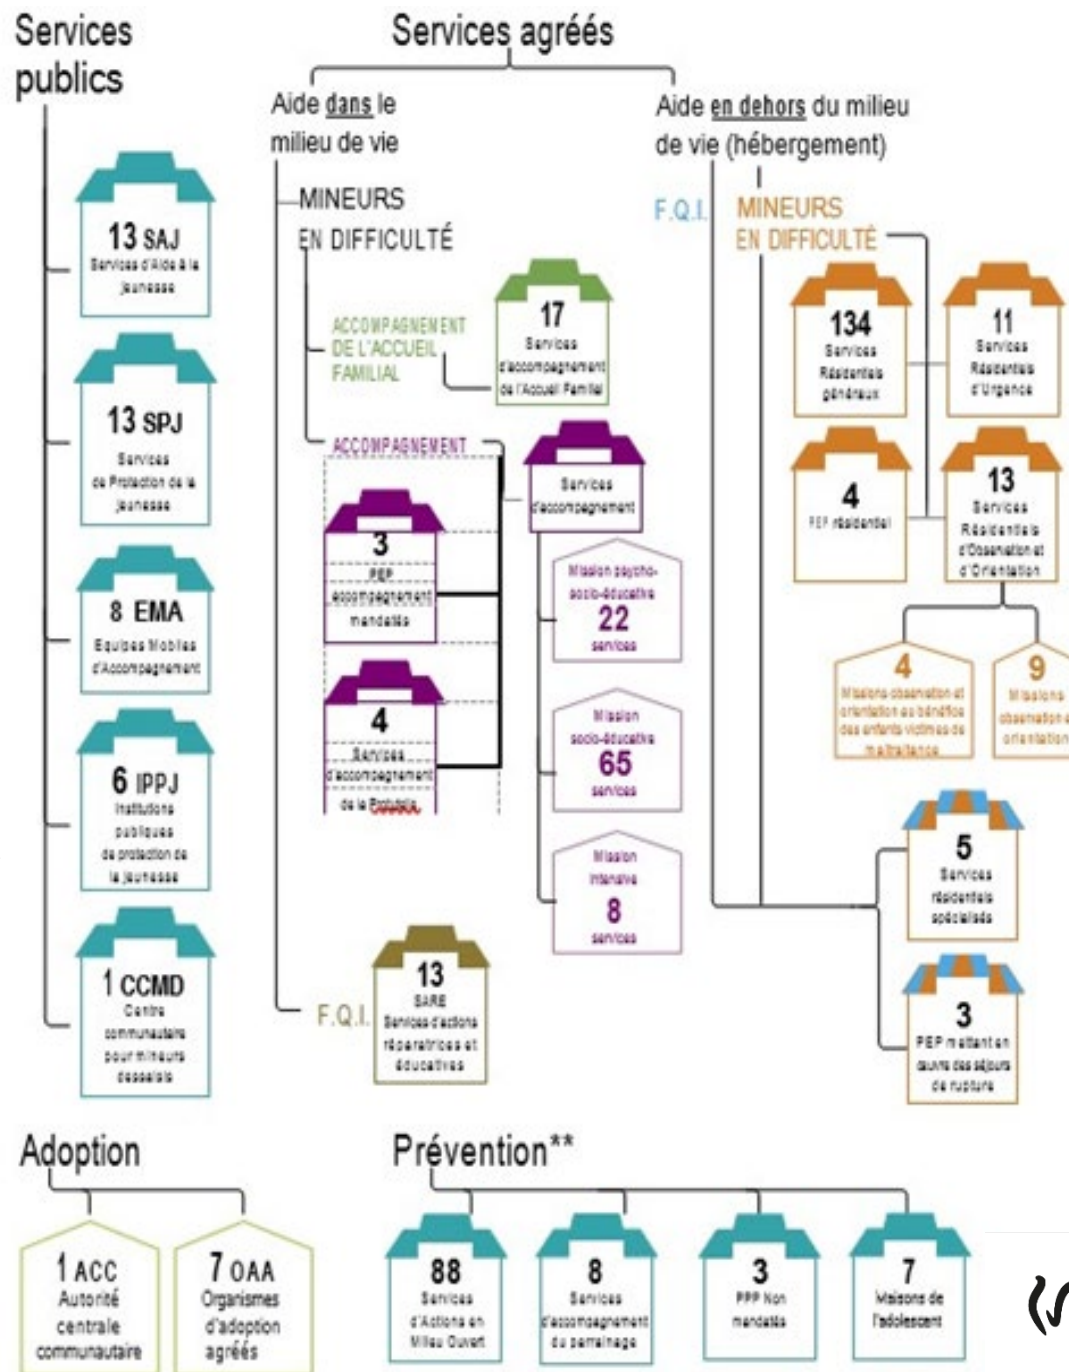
Services publics

13 SAJ
Services d'Aide à la Jeunesse

13 SPJ
Services de Protection de la Jeunesse

8 EMA
Equipes Mobiles d'Accompagnement

6 IPPJ
Institutions publiques de protection de la jeunesse

1 CCMD
Centre communautaire pour mineurs dessaisis

Services agréés

Aide dans le milieu de vie

MINEURS EN DIFFICULTÉ

ACCOMPAGNEMENT DE L'ACCUEIL FAMILIAL

17
Services d'accompagnement de l'Accueil Familial

ACCOMPAGNEMENT

3
PEP accompagnement mandatés

4
Services d'accompagnement de la Postcure

Services d'accompagnement

Mission psycho-socio-éducative
22
services

Mission socio-éducative
65
services

Mission intensive
8
services

F.Q.I.

13
SARE
Services d'actions réparatrices et éducatives

Aide en dehors du milieu de vie (hébergement)

F.Q.I.

MINEURS EN DIFFICULTÉ

134
Services Résidentiels généraux

11
Services Résidentiels d'Urgence

4
PEP résidentiel

13
Services Résidentiels d'Observation et d'Orientation

4
Missions observation et orientation au bénéfice des enfants victimes de maltraitance

9
Missions observation et orientation

5
Services résidentiels spécialisés

3
PEP mettant en œuvre des séjours de rupture

Adoption

1 ACC
Autorité centrale communautaire

7 OAA
Organismes d'adoption agréés

Prévention**

88
Services d'Actions en Milieu Ouvert

8
Services d'accompagnement du parrainage

3
PPP Non mandatés

7
Maisons de l'adolescent